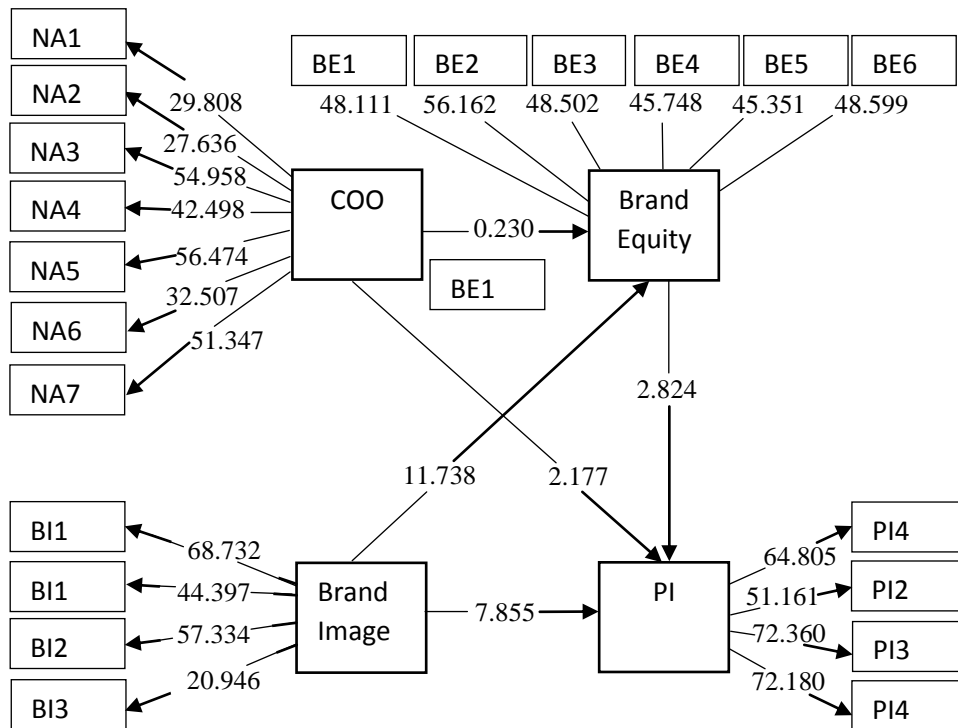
NA1
NA2
NA3
NA4
NA5
NA6
NA7
29.808
27.636
54.958
42.498
56.474
32.507
51.347
COO
BE1
BE2
BE3
BE4
BE5
BE6
48.111
56.162
48.502
45.748
45.351
48.599
Brand Equity
0.230
BE1
2.824
11.738
2.177
BI1
BI1
BI2
BI3
68.732
44.397
57.334
20.946
Brand Image
7.855
PI
64.805
51.161
72.360
72.180
PI4
PI2
PI3
PI4